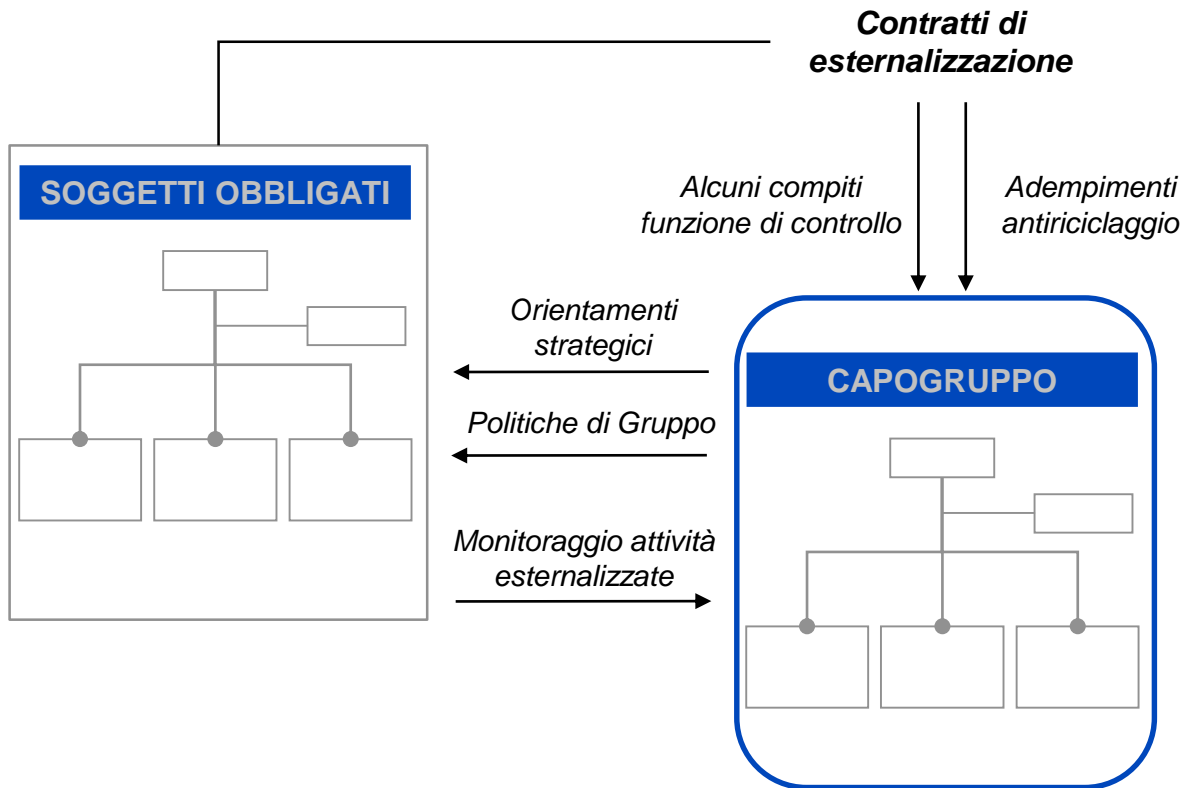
Contratti di esternalizzazione

SOGGETTI OBBLIGATI

Alcuni compiti funzione di controllo

Adempimenti antiriciclaggio

Orientamenti strategici

Politiche di Gruppo

Monitoraggio attività esternalizzate

CAPOGRUPPO